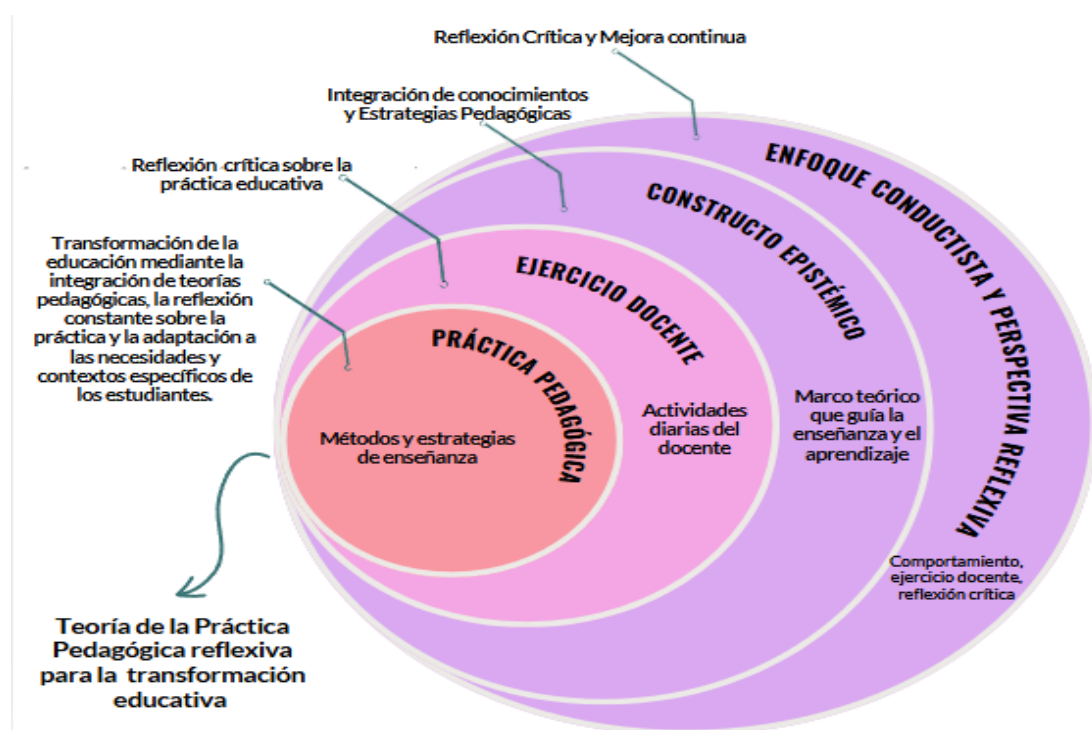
Reflexión Crítica y Mejora continua

Integración de conocimientos y Estrategias Pedagógicas

Reflexión crítica sobre la práctica educativa

Transformación de la educación mediante la integración de teorías pedagógicas, la reflexión constante sobre la práctica y la adaptación a las necesidades y contextos específicos de los estudiantes.

ENFOQUE CONDUCTISTA Y PERSPECTIVA REFLEXIVA

CONSTRUCTO EPISTÉMICO

EJERCICIO DOCENTE

PRÁCTICA PEDAGÓGICA

Métodos y estrategias de enseñanza

Actividades diarias del docente

Marco teórico que guía la enseñanza y el aprendizaje

Comportamiento, ejercicio docente, reflexión crítica

Teoría de la Práctica Pedagógica reflexiva para la transformación educativa